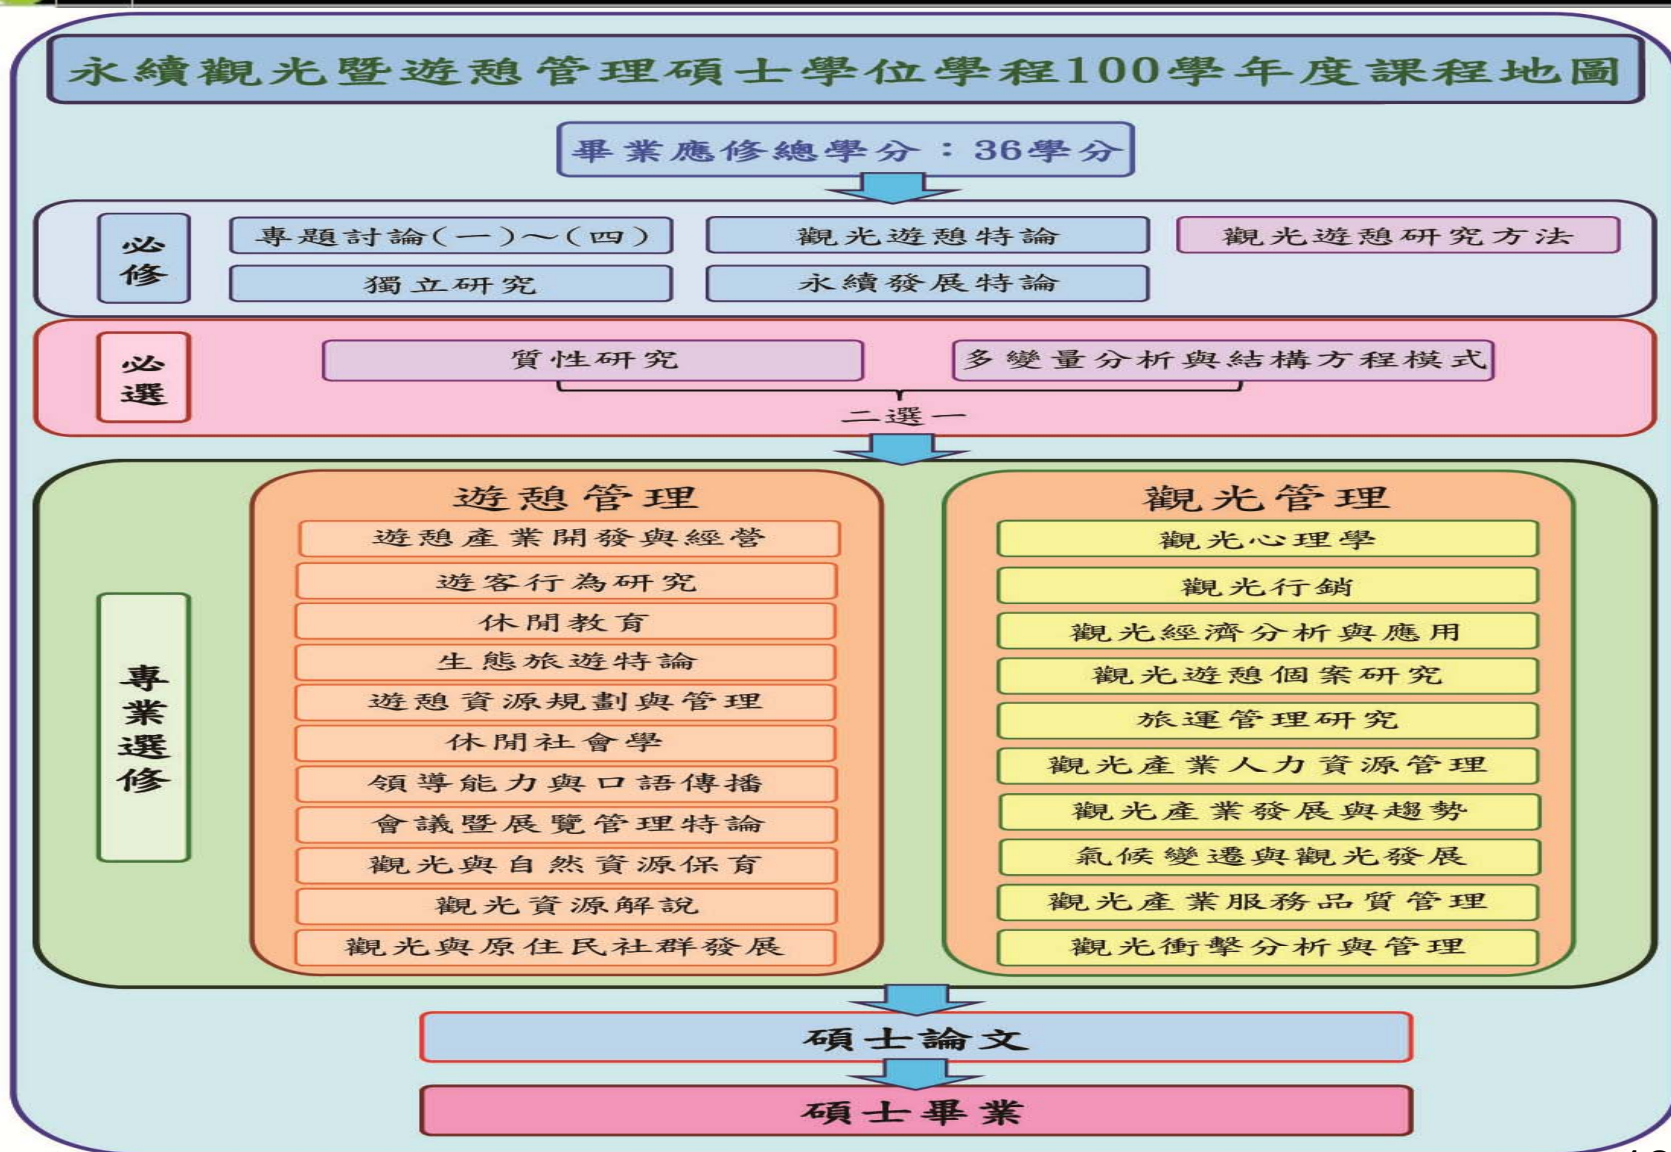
永續觀光暨遊憩管理碩士學位學程100學年度課程地圖

畢業應修總學分：36學分

必修
專題討論(一)～(四)
觀光遊憩特論
觀光遊憩研究方法
獨立研究
永續發展特論

必選
質性研究
多變量分析與結構方程模式
二選一

專業選修

遊憩管理
遊憩產業開發與經營
遊客行為研究
休閒教育
生態旅遊特論
遊憩資源規劃與管理
休閒社會學
領導能力與口語傳播
會議暨展覽管理特論
觀光與自然資源保育
觀光資源解說
觀光與原住民社群發展

觀光管理
觀光心理學
觀光行銷
觀光經濟分析與應用
觀光遊憩個案研究
旅運管理研究
觀光產業人力資源管理
觀光產業發展與趨勢
氣候變遷與觀光發展
觀光產業服務品質管理
觀光衝擊分析與管理

碩士論文

碩士畢業